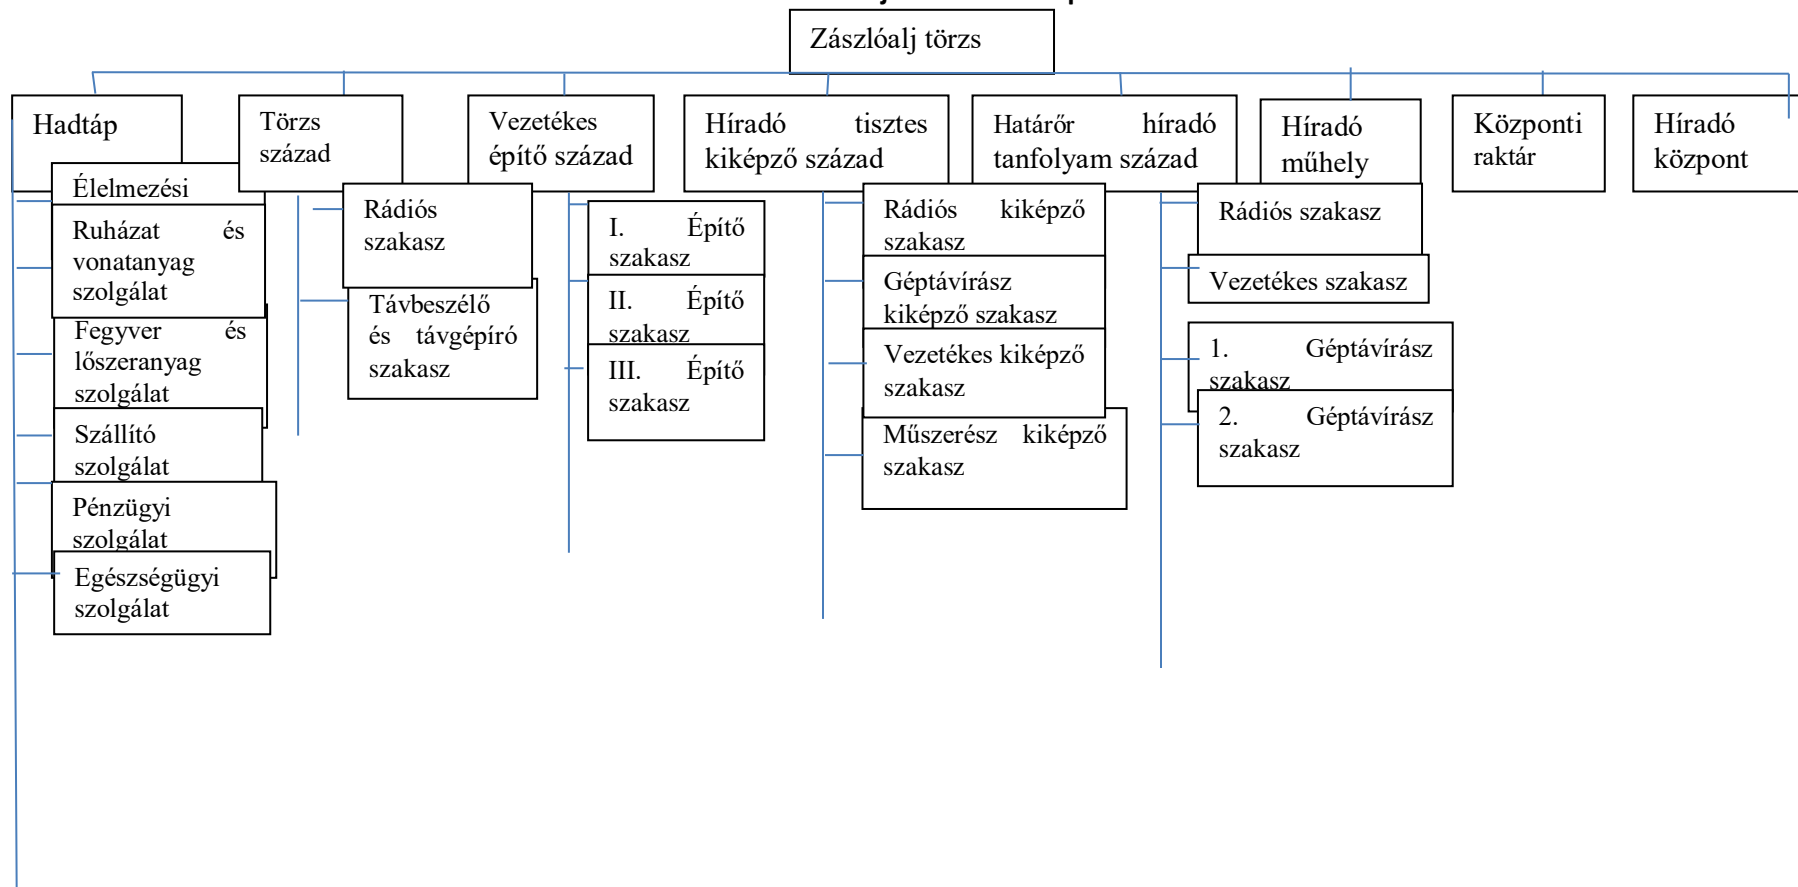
Zászlóalj törzs

Hadtáp

Élelmezési

Ruházat és vonatanyag szolgálat

Fegyver és lőszeranyag szolgálat

Szállító szolgálat

Pénzügyi szolgálat

Egészségügyi szolgálat

Törzs század

Rádiós szakasz

Távbeszélő és távgépíró szakasz

Vezetékes építő század

I. Építő szakasz

II. Építő szakasz

III. Építő szakasz

Híradó tisztes kiképző század

Rádiós kiképző szakasz

Géptávírász kiképző szakasz

Vezetékes kiképző szakasz

Műszerész kiképző szakasz

Határőr híradó tanfolyam század

Rádiós szakasz

Vezetékes szakasz

1. Géptávírász szakasz

2. Géptávírász szakasz

Híradó műhely

Központi raktár

Híradó központ